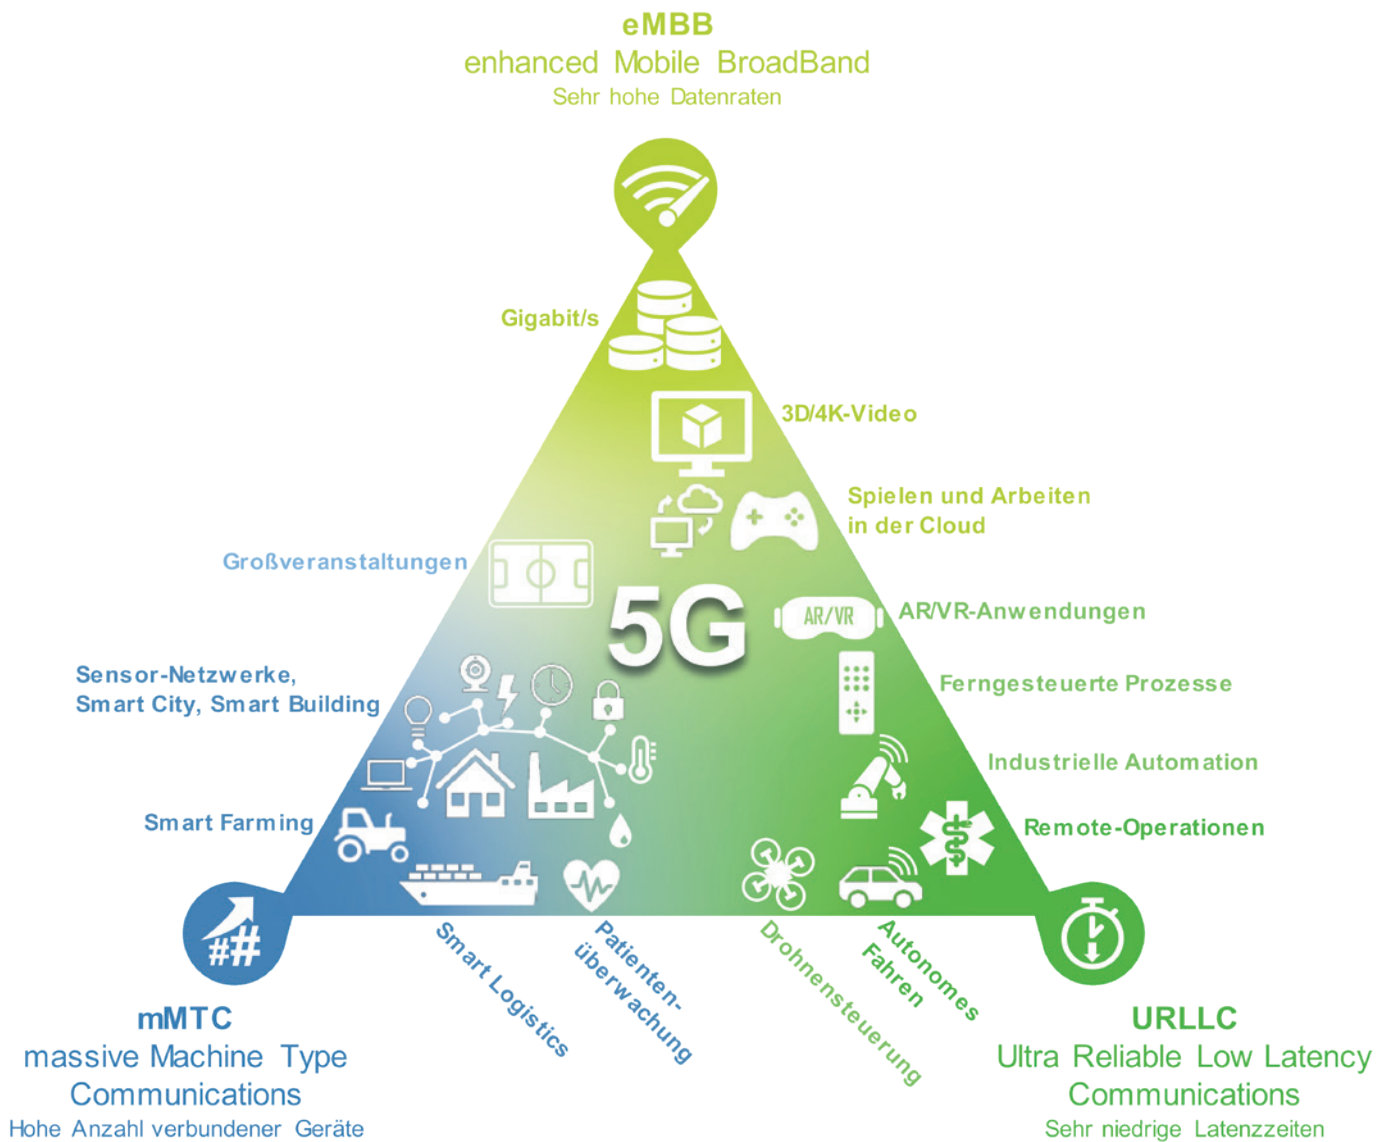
eMBB
enhanced Mobile BroadBand
Sehr hohe Datenraten

Gigabit/s

3D/4K-Video

Spielen und Arbeiten in der Cloud

Großveranstaltungen

5G

AR/VR

AR/VR-Anwendungen

Sensor-Netzwerke, Smart City, Smart Building

Ferngesteuerte Prozesse

Industrielle Automation

Smart Farming

Remote-Operationen

Smart Logistics

Patienten-überwachung

Drohnensteuerung

Autonomes Fahren

mMTC
massive Machine Type Communications
Hohe Anzahl verbundener Geräte

URLLC
Ultra Reliable Low Latency Communications
Sehr niedrige Latenzzeiten